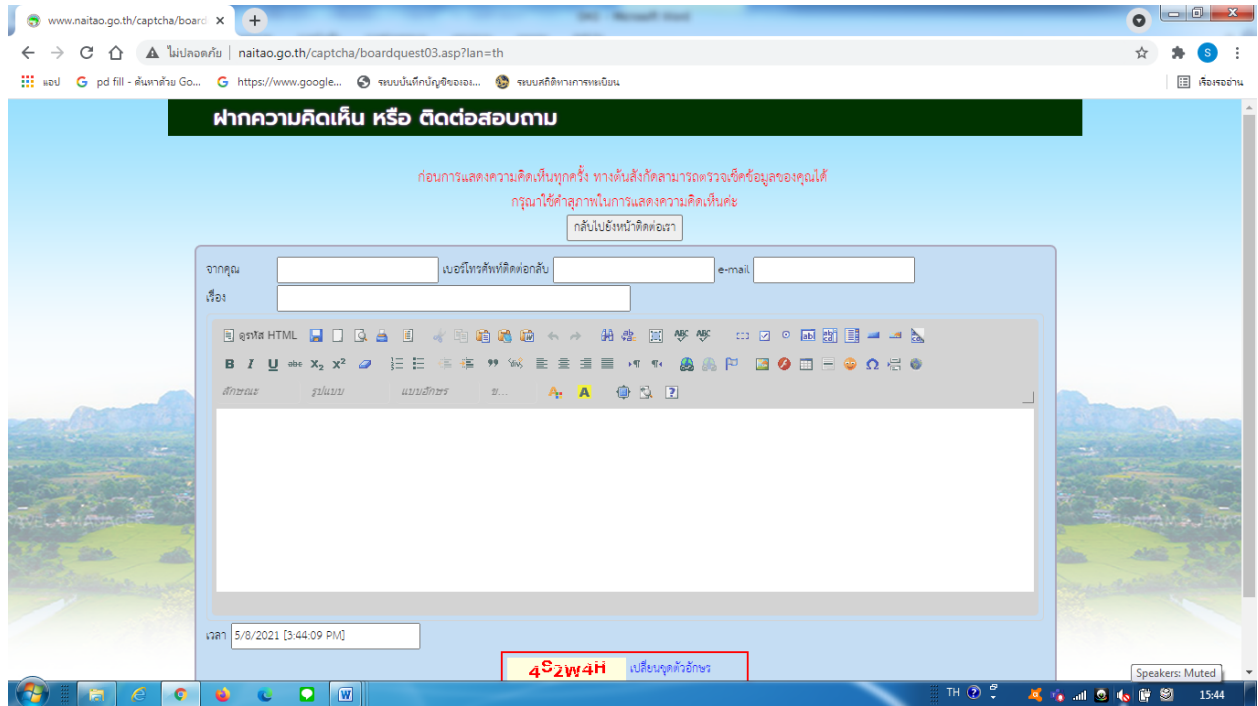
www.naitao.go.th/captcha/board ×

ไม่ปลอดภัย | naitao.go.th/captcha/boardquest03.asp?lan=th

แอป  pd fill - ค้นหาด้วย Go...  https://www.google...  ระบบบันทึกบัญชีขององ...  ระบบสถิติทางการทะเบียน  เรื่องรออ่าน

ฝากความคิดเห็น หรือ ติดต่อสอบถาม

ก่อนการแสดงความคิดเห็นทุกครั้ง ทางต้นสังกัดสามารถตรวจเช็คข้อมูลของคุณได้
กรุณาใช้คำสุภาพในการแสดงความคิดเห็นค่ะ

กลับไปยังหน้าติดต่อเรา

จากคุณ | เบอร์โทรศัพท์ติดต่อกลับ | e-mail

เรื่อง

ดูรหัส HTML

ลักษณะ | รูปแบบ | แบบอักษร | ข...

เวลา 5/8/2021 [3:44:09 PM]

4S2W4H เปลี่ยนชุดตัวอักษร

Speakers: Muted

TH 15:44